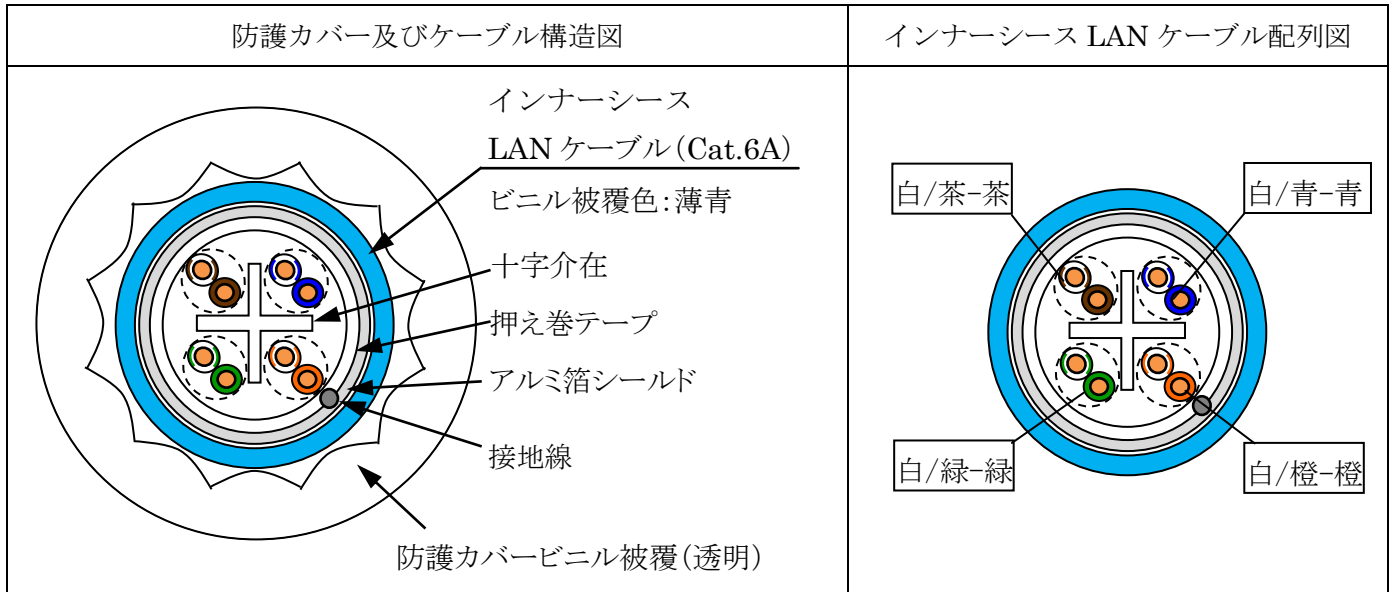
| 防護カバー及びケーブル構造図 | インナーシース LAN ケーブル配列図 |
|---|---|
| インナーシース LAN ケーブル(Cat.6A) ビニル被覆色:薄青 十字介在 押え巻テープ アルミ箔シールド 接地線 防護カバービニル被覆(透明) | 白/茶-茶 白/青-青 白/緑-緑 白/橙-橙 |